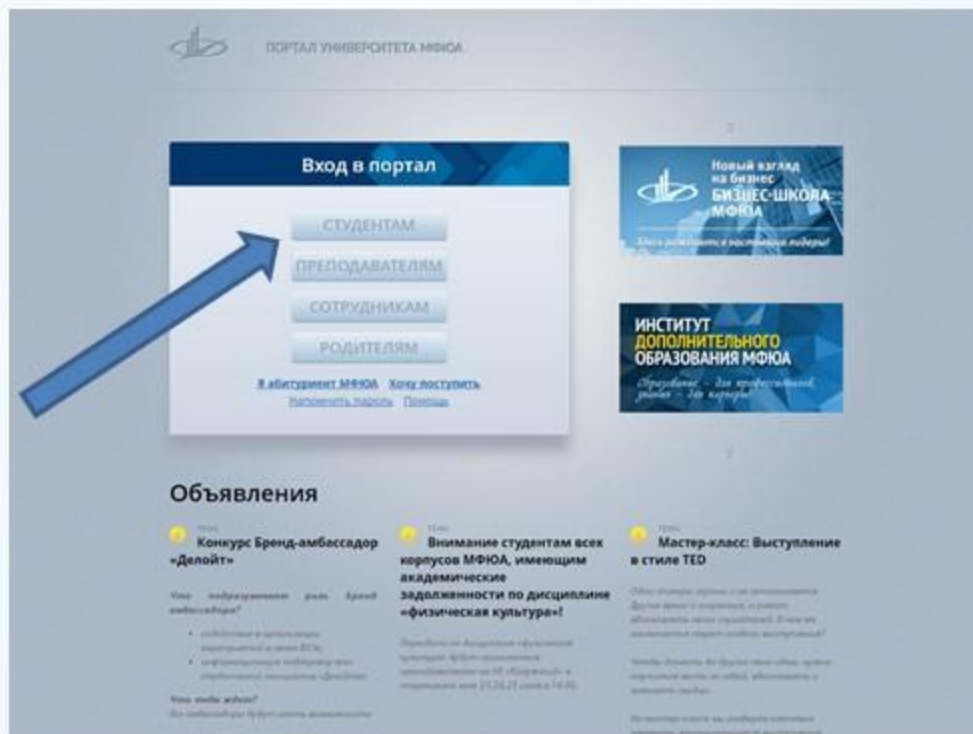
ПОРТАЛ УНИВЕРСИТЕТА МФЮА

Вход в портал

СТУДЕНТАМ

ПРЕПОДАВАТЕЛЯМ

СОТРУДНИКАМ

РОДИТЕЛЯМ

Я абитуриент МФЮА Хочу поступить

Напомнить пароль Помощь

Новый взгляд на бизнес БИЗНЕС-ШКОЛА МФЮА

Здесь рождаются настоящие лидеры!

ИНСТИТУТ ДОПОЛНИТЕЛЬНОГО ОБРАЗОВАНИЯ МФЮА

Образование – для профессионалов, знания – для карьеры!

Объявления

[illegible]

Конкурс Бренд-амбассадор «Делойт»

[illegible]

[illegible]

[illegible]

Внимание студентам всех корпусов МФЮА, имеющим академические задолженности по дисциплине «физическая культура»!

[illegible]

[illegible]

Мастер-класс: Выступление в стиле TED

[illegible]